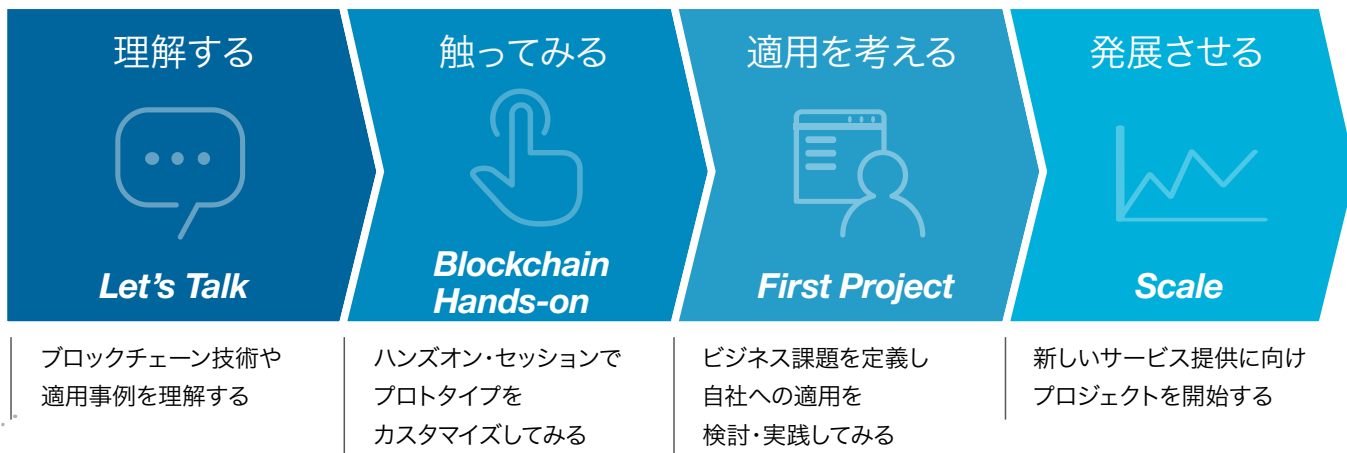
理解する

Let’s Talk

触ってみる

Blockchain Hands-on

適用を考える

First Project

発展させる

Scale

ブロックチェーン技術や適用事例を理解する

ハンズオン・セッションでプロトタイプをカスタマイズしてみる

ビジネス課題を定義し自社への適用を検討・実践してみる

新しいサービス提供に向けプロジェクトを開始する